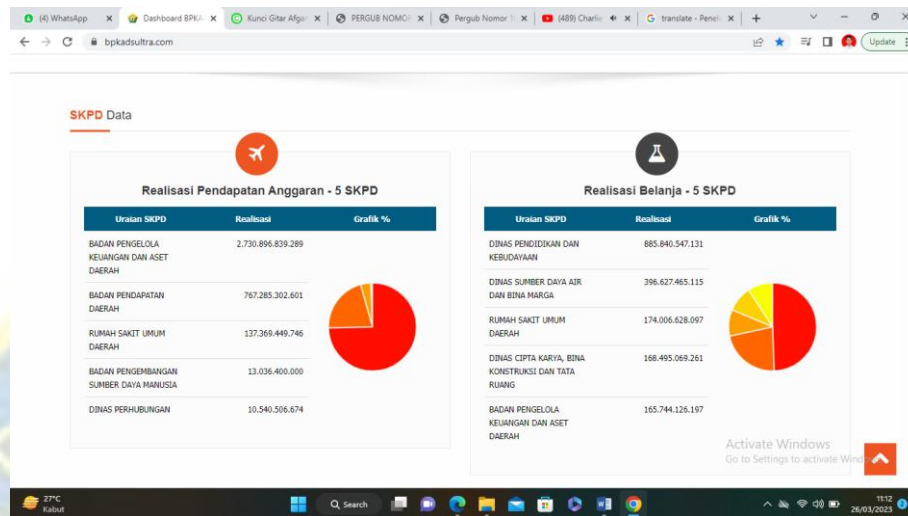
(4) WhatsApp ×
Dashboard BPKA ×
Kunci Gitar Afga ×
PERGUB NOMOR ×
Pergub Nomor 1 ×
(489) Charlie ×
translate - Penel ×
+

bpkadsultra.com

Update

SKPD Data

Realisasi Pendapatan Anggaran - 5 SKPD

| Uraian SKPD | Realisasi | Grafik % |
|---|---|---|
| BADAN PENGELOLA KEUANGAN DAN ASET DAERAH | 2.730.896.839.289 | |
| BADAN PENDAPATAN DAERAH | 767.285.302.601 | |
| RUMAH SAKIT UMUM DAERAH | 137.369.449.746 | |
| BADAN PENGEMBANGAN SUMBER DAYA MANUSIA | 13.036.400.000 | |
| DINAS PERHUBUNGAN | 10.540.506.674 | |

Realisasi Belanja - 5 SKPD

| Uraian SKPD | Realisasi | Grafik % |
|---|---|---|
| DINAS PENDIDIKAN DAN KEBUDAYAAN | 885.840.547.131 | |
| DINAS SUMBER DAYA AIR DAN BINA MARGA | 396.627.465.115 | |
| RUMAH SAKIT UMUM DAERAH | 174.006.628.097 | |
| DINAS CIPTA KARYA, BINA KONSTRUKSI DAN TATA RUANG | 168.495.069.261 | |
| BADAN PENGELOLA KEUANGAN DAN ASET DAERAH | 165.744.126.197 | |

Activate Windows
Go to Settings to activate Wind

27°C
Kabut
Search
11:12
26/03/2023